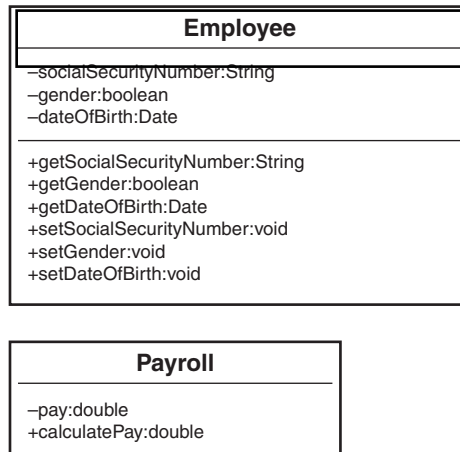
Employee

–socialSecurityNumber:String
–gender:boolean
–dateOfBirth:Date

+getSocialSecurityNumber:String
+getGender:boolean
+getDateOfBirth:Date
+setSocialSecurityNumber:void
+setGender:void
+setDateOfBirth:void

Payroll

–pay:double
+calculatePay:double